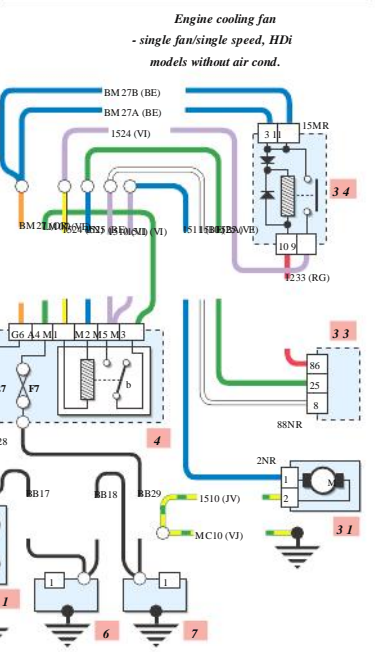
Engine cooling fan
- single fan/single speed, HDi
models without air cond.

BM 27B (BE)
BM 27A (BE)
1524 (VI)
15MR
3 11
3 4
BM 27
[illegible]
1511
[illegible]
10 9
1233 (RG)
G6 A4 M1
M2 M5 M3
b
3 3
86
25
8
F7
F7
28
4
88NR
2NR
1
2
M
BB17
BB18
BB29
1510 (JV)
MC10 (VJ)
3 1
1
1
1
6
7